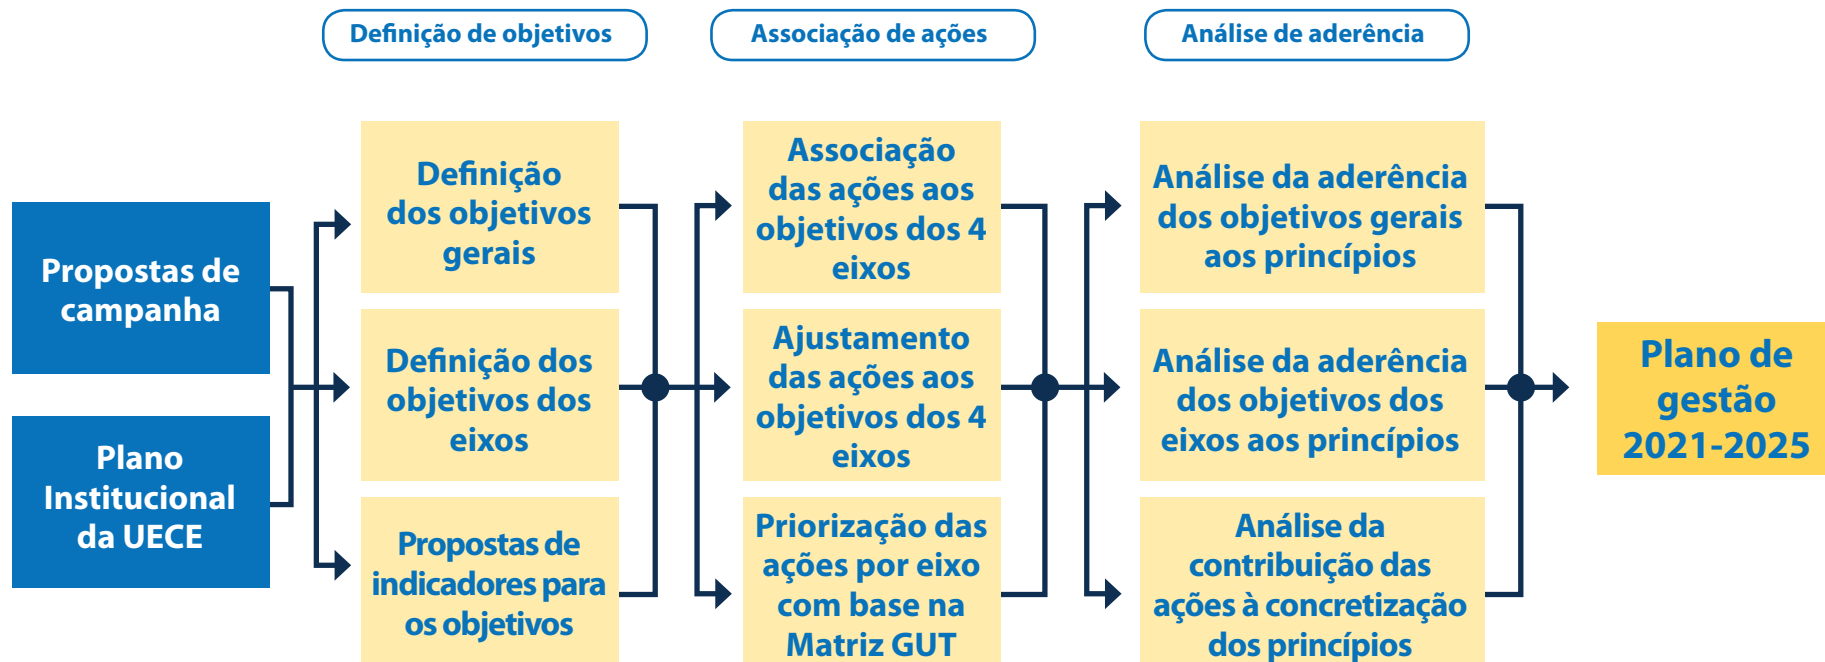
Definição de objetivos

Associação de ações

Análise de aderência

Propostas de campanha

Plano Institucional da UECE

Definição dos objetivos gerais

Definição dos objetivos dos eixos

Propostas de indicadores para os objetivos

Associação das ações aos objetivos dos 4 eixos

Ajustamento das ações aos objetivos dos 4 eixos

Priorização das ações por eixo com base na Matriz GUT

Análise da aderência dos objetivos gerais aos princípios

Análise da aderência dos objetivos dos eixos aos princípios

Análise da contribuição das ações à concretização dos princípios

Plano de gestão 2021-2025